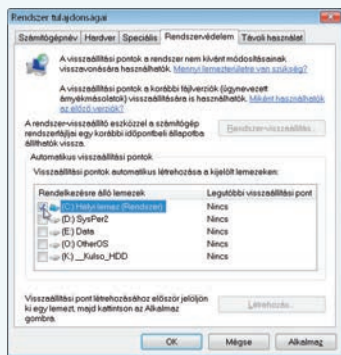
Rendszer tulajdonságai

Számítógépnév | Hardver | Speciális | Rendszervédelem | Távoli használat

A visszaállítási pontok a rendszer nem kívánt módosításainak visszavonására használhatók. Mennyi lemezterületre van szükség?

A visszaállítási pontok a korábbi fájlverziók (úgynevezett árnyékmásolatok) visszaállítására is használhatók. Miként használhatók az előző verziók?

A rendszer-visszaállító eszközzel a számítógép rendszerfájljai egy korábbi időpontbeli állapotba állíthatók vissza.

Rendszer-visszaállítás...

Automatikus visszaállítási pontok

Visszaállítási pontok automatikus létrehozása a kijelölt lemezeken:

| Rendelkezésre álló lemezek | Legutóbbi visszaállítási pont |
|---|---|
| (C:) Helyi lemez (Rendszer) | Nincs |
| (D:) SysPar2 | Nincs |
| (E:) Data | Nincs |
| (O:) OtherOS | Nincs |
| (K:) _Kulso_HDD | Nincs |

Visszaállítási pont létrehozásához először jelöljön ki egy lemezt, majd kattintson az Alkalmaz gombra.

Létrehozás...

OK | Mégse | Alkalmaz